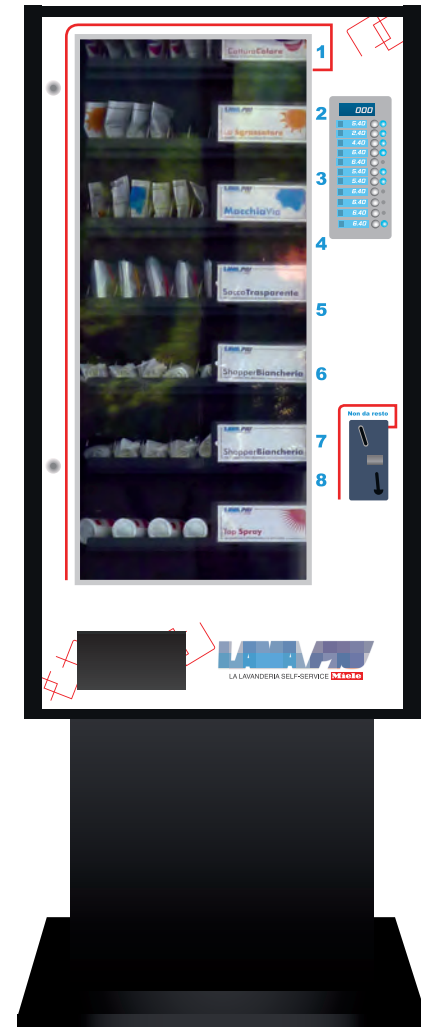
ContraColore
1
LAVA PIU
Lo Sgrassatore
2
000
6.40
2.40
4.40
6.40
6.40
6.40
6.40
6.40
6.40
6.40
6.40
LAVA PIU
MacchiaVia
3
4
LAVA PIU
SaccoTrasparente
5
LAVA PIU
ShopperBiancheria
6
Non da resto
LAVA PIU
ShopperBiancheria
7
8
LAVA PIU
Top Spray
LAVA PIU
LA LAVANDERIA SELF-SERVICE Miele